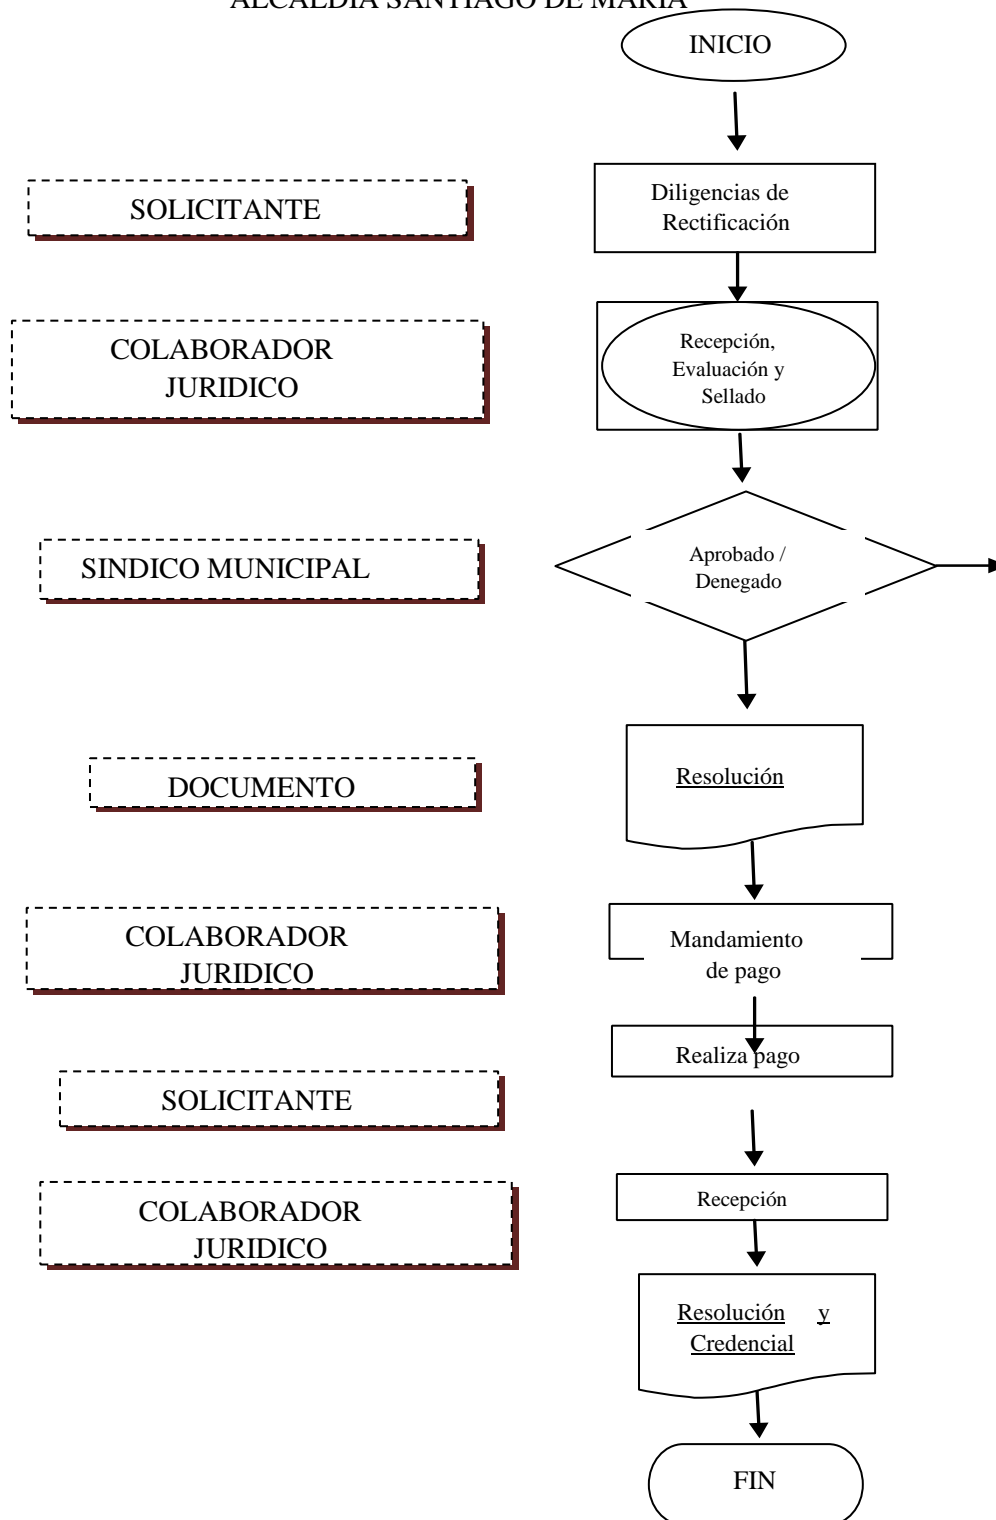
ALCALDIA SANTIAGO DE MARIA

INICIO

SOLICITANTE

Diligencias de Rectificación

COLABORADOR JURIDICO

Recepción, Evaluación y Sellado

SINDICO MUNICIPAL

Aprobado / Denegado

DOCUMENTO

Resolución

COLABORADOR JURIDICO

Mandamiento de pago

SOLICITANTE

Realiza pago

COLABORADOR JURIDICO

Recepción

Resolución y Credencial

FIN